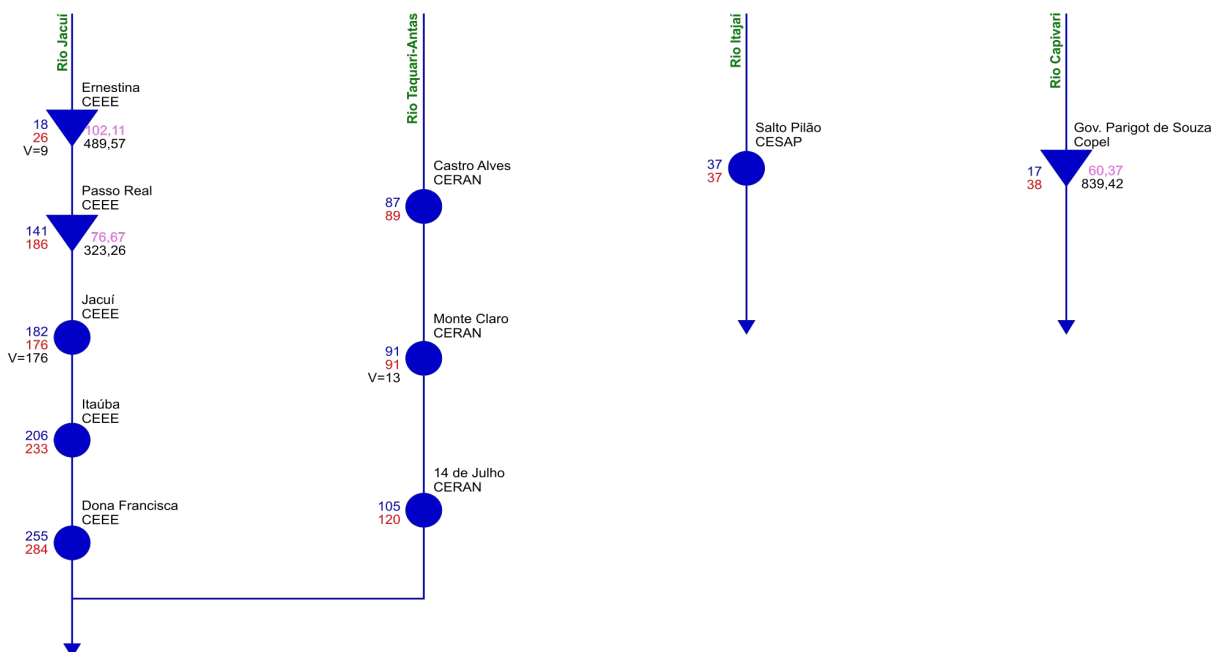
Rio Jacuí

Ernestina
CEEE
18
26
V=9
102,11
489,57

Passo Real
CEEE
141
186
76,67
323,26

Jacuí
CEEE
182
176
V=176

Itaúba
CEEE
206
233

Dona Francisca
CEEE
255
284

Rio Taquari-Antas

Castro Alves
CERAN
87
89

Monte Claro
CERAN
91
91
V=13

14 de Julho
CERAN
105
120

Rio Itajaí

Salto Pilão
CESAP
37
37

Rio Capivari

Gov. Parigot de Souza
Copel
17
38
60,37
839,42